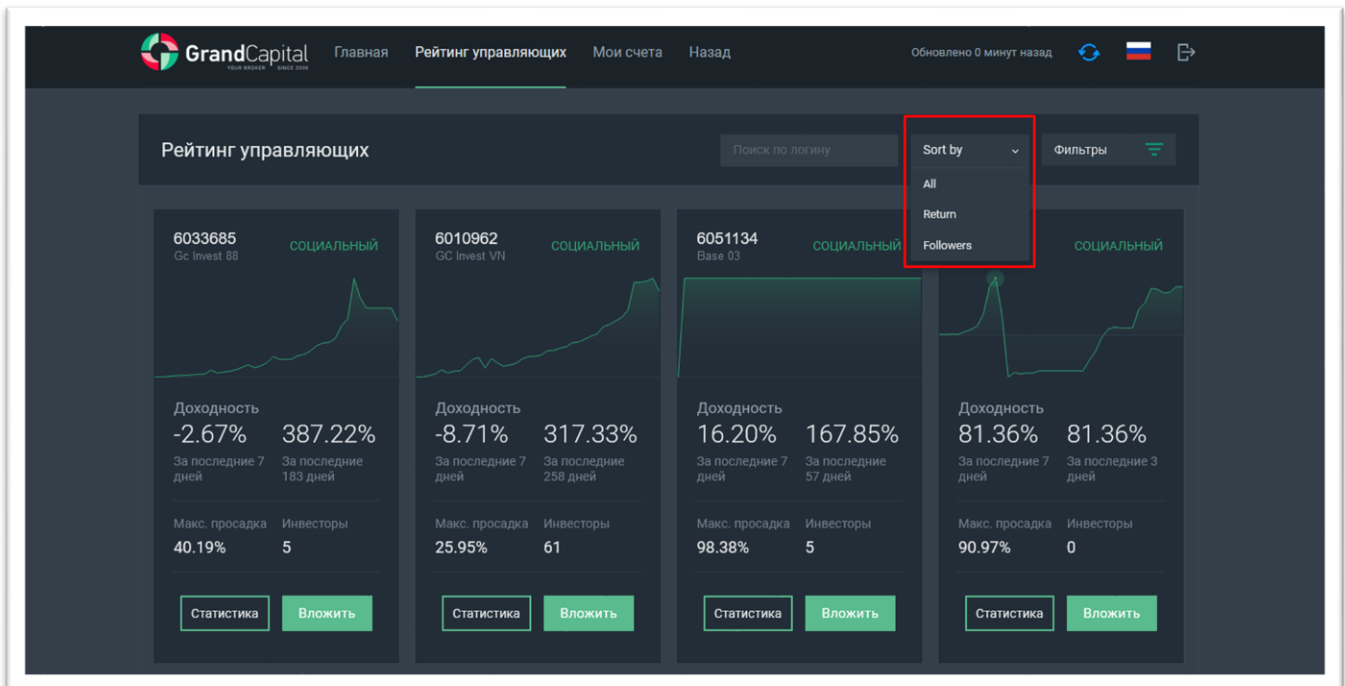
GrandCapital
YOUR BROKER SINCE 2006

Главная Рейтинг управляющих Мои счета Назад

Обновлено 0 минут назад

Рейтинг управляющих

Поиск по логину

Sort by

All
Return
Followers

Фильтры

6033685
Gc Invest 88
СОЦИАЛЬНЫЙ

Доходность
-2.67%
За последние 7 дней
387.22%
За последние 183 дней

Макс. просадка
40.19%
Инвесторы
5

Статистика
Вложить

6010962
GC Invest VN
СОЦИАЛЬНЫЙ

Доходность
-8.71%
За последние 7 дней
317.33%
За последние 258 дней

Макс. просадка
25.95%
Инвесторы
61

Статистика
Вложить

6051134
Base 03
СОЦИАЛЬНЫЙ

Доходность
16.20%
За последние 7 дней
167.85%
За последние 57 дней

Макс. просадка
98.38%
Инвесторы
5

Статистика
Вложить

СОЦИАЛЬНЫЙ

Доходность
81.36%
За последние 7 дней
81.36%
За последние 3 дней

Макс. просадка
90.97%
Инвесторы
0

Статистика
Вложить